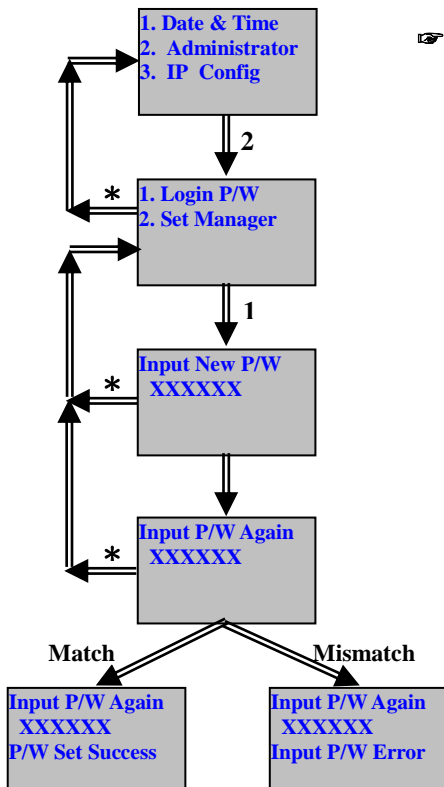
1. Date & Time
2. Administrator
3. IP Config

☞

2

*

1. Login P/W
2. Set Manager

1

*

Input New P/W
XXXXXX

*

Input P/W Again
XXXXXX

Match

Mismatch

Input P/W Again
XXXXXX
P/W Set Success

Input P/W Again
XXXXXX
Input P/W Error